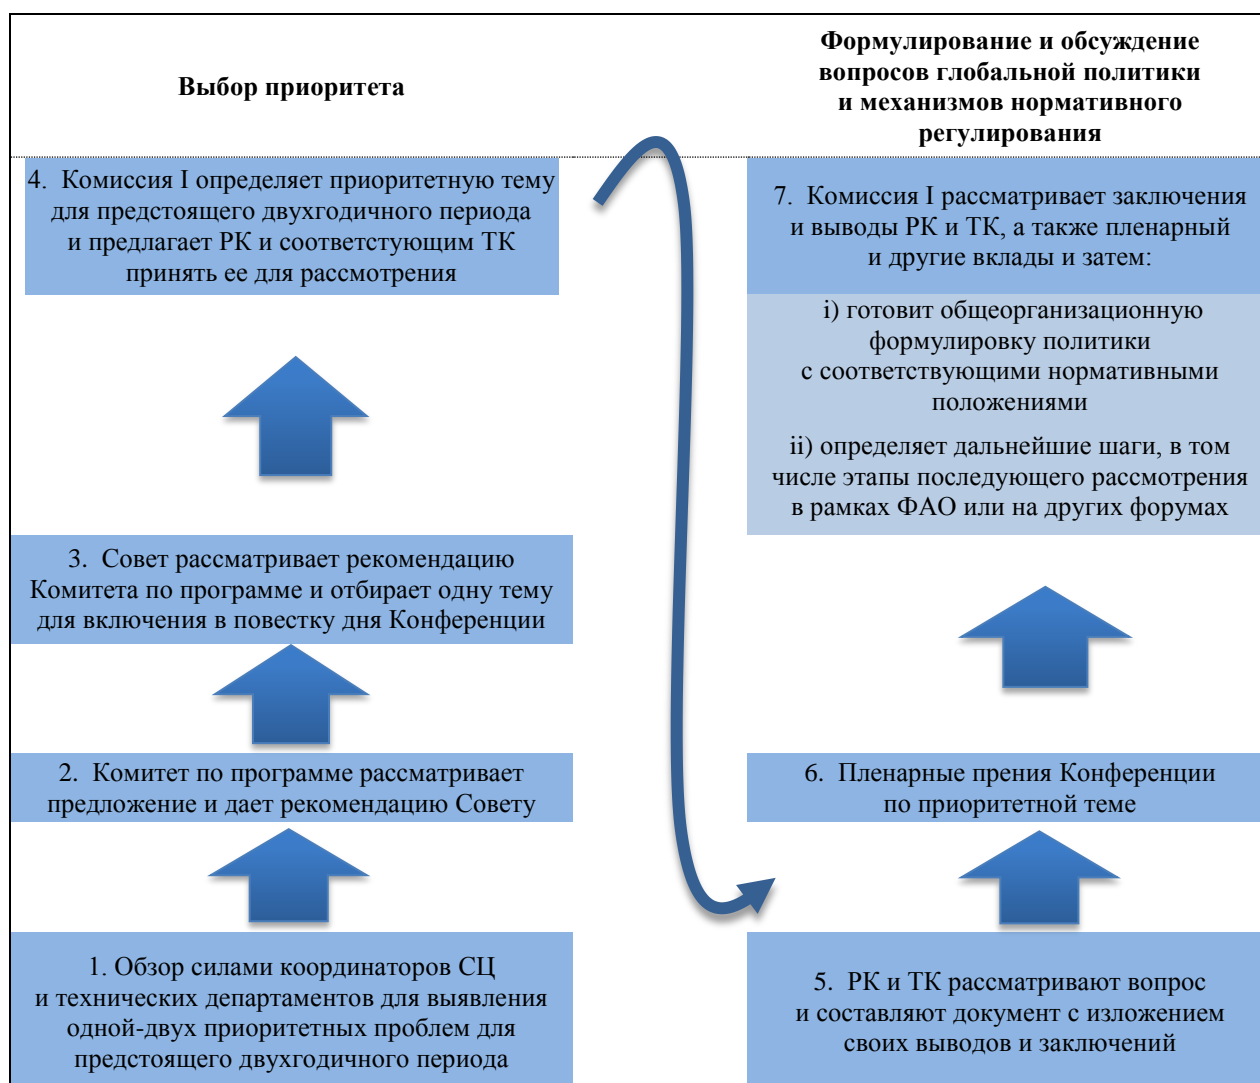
Выбор приоритета

Формулирование и обсуждение вопросов глобальной политики и механизмов нормативного регулирования

4. Комиссия I определяет приоритетную тему для предстоящего двухгодичного периода и предлагает РК и соответстующим ТК принять ее для рассмотрения

3. Совет рассматривает рекомендацию Комитета по программе и отбирает одну тему для включения в повестку дня Конференции

2. Комитет по программе рассматривает предложение и дает рекомендацию Совету

1. Обзор силами координаторов СЦ и технических департаментов для выявления одной-двух приоритетных проблем для предстоящего двухгодичного периода

7. Комиссия I рассматривает заключения и выводы РК и ТК, а также пленарный и другие вклады и затем:

i) готовит общеорганизационную формулировку политики с соответствующими нормативными положениями

ii) определяет дальнейшие шаги, в том числе этапы последующего рассмотрения в рамках ФАО или на других форумах

6. Пленарные прения Конференции по приоритетной теме

5. РК и ТК рассматривают вопрос и составляют документ с изложением своих выводов и заключений